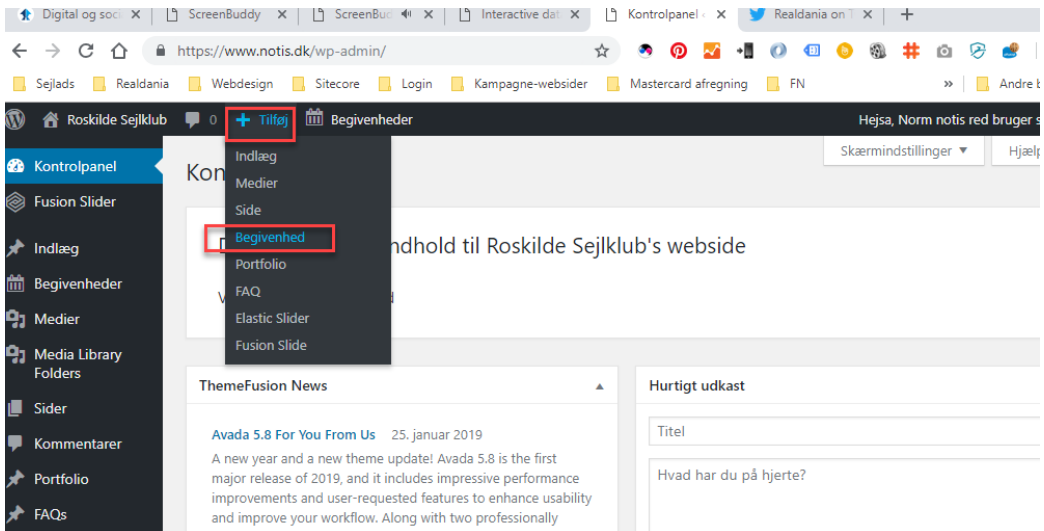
Digital og soci ×
ScreenBuddy ×
ScreenBu ×
Interactive dat ×
Kontrolpanel ‹ ×
Realdania on T ×
+

https://www.notis.dk/wp-admin/

Sejlads
Realdania
Webdesign
Sitecore
Login
Kampagne-websider
Mastercard afregning
FN
»
Andre b

Roskilde Sejlklub
0
+ Tilføj
Begivenheder
Hejsa, Norm notis red bruger s

Kontrolpanel
Fusion Slider
Indlæg
Begivenheder
Medier
Media Library Folders
Sider
Kommentarer
Portfolio
FAQs

Indlæg
Medier
Side
Begivenhed
Portfolio
FAQ
Elastic Slider
Fusion Slide

Skærmindstillinger ▼
Hjælp

Kon

D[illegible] ndhold til Roskilde Sejlklub's webside

V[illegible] d

ThemeFusion News

Avada 5.8 For You From Us 25. januar 2019

A new year and a new theme update! Avada 5.8 is the first major release of 2019, and it includes impressive performance improvements and user-requested features to enhance usability and improve your workflow. Along with two professionally

Hurtigt udkast

Titel

Hvad har du på hjerte?